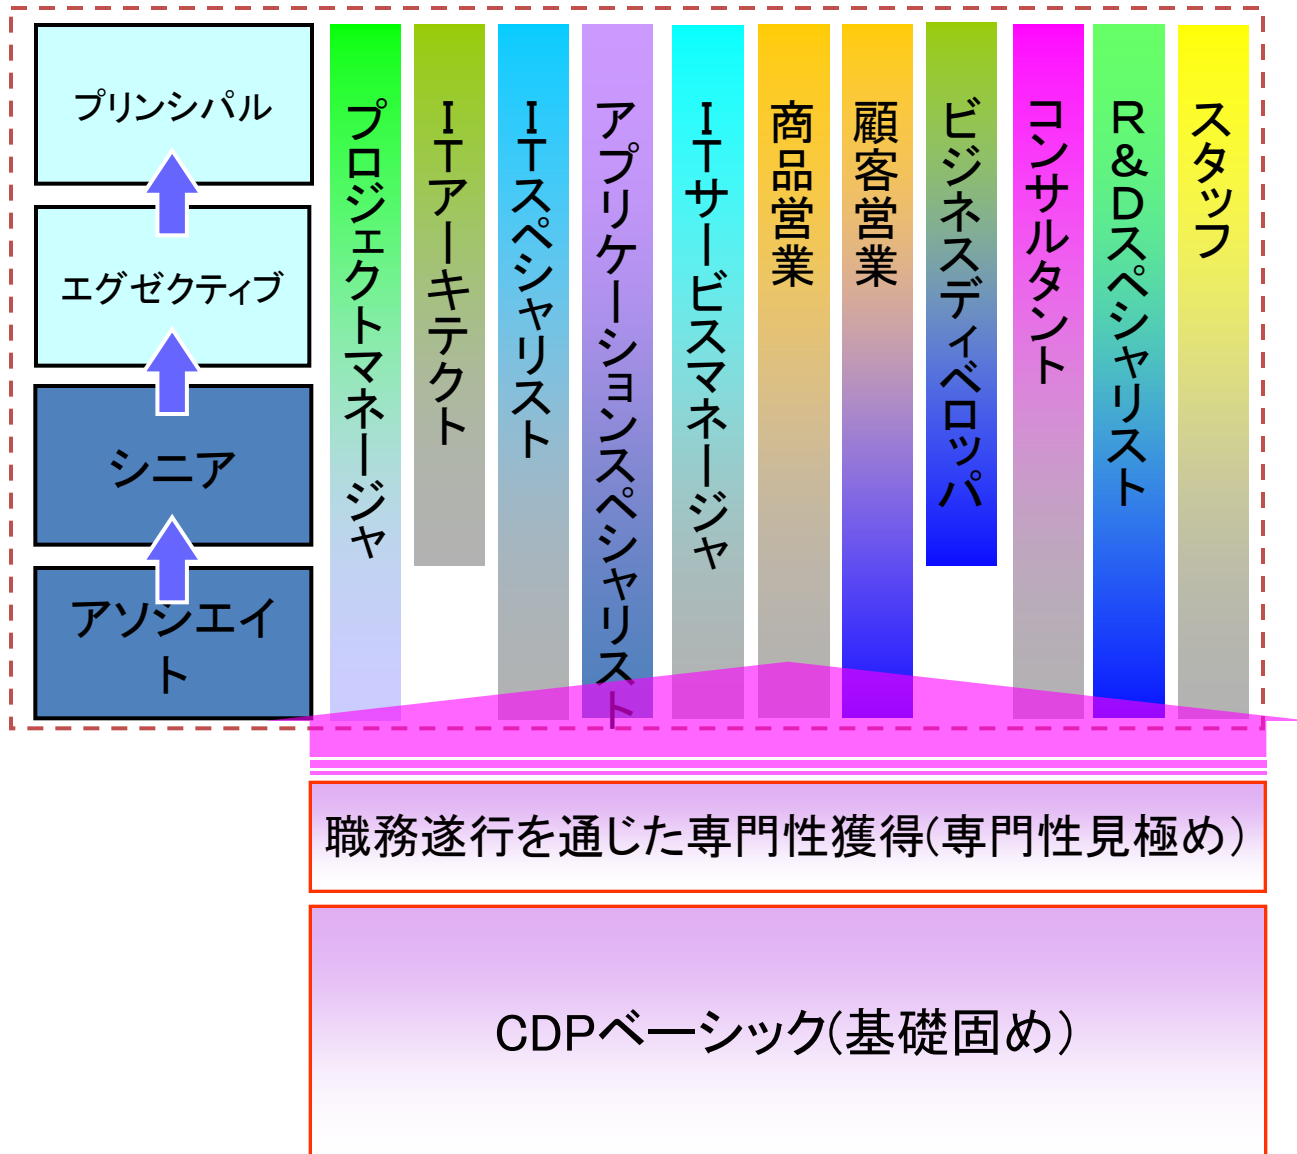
プリンシパル

エグゼクティブ

シニア

アソシエイト

プロジェクトマネージャ

ITアーキテクト

ITスペシャリスト

アプリケーションスペシャリスト

ITサービスマネージャ

商品営業

顧客営業

ビジネスディベロッパ

コンサルタント

R&Dスペシャリスト

スタッフ

職務遂行を通じた専門性獲得(専門性見極め)

CDPベーシック(基礎固め)